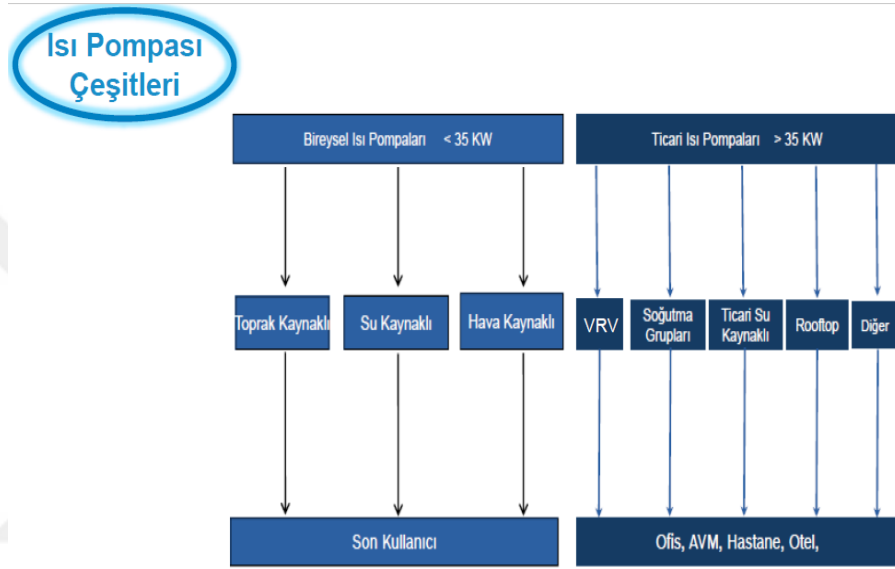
Isı Pompası Çeşitleri

Bireysel Isı Pompaları < 35 KW

Ticari Isı Pompaları > 35 KW

Toprak Kaynaklı

Su Kaynaklı

Hava Kaynaklı

VRV

Soğutma Grupları

Ticari Su Kaynaklı

Rooftop

Diğer

Son Kullanıcı

Ofis, AVM, Hastane, Otel,